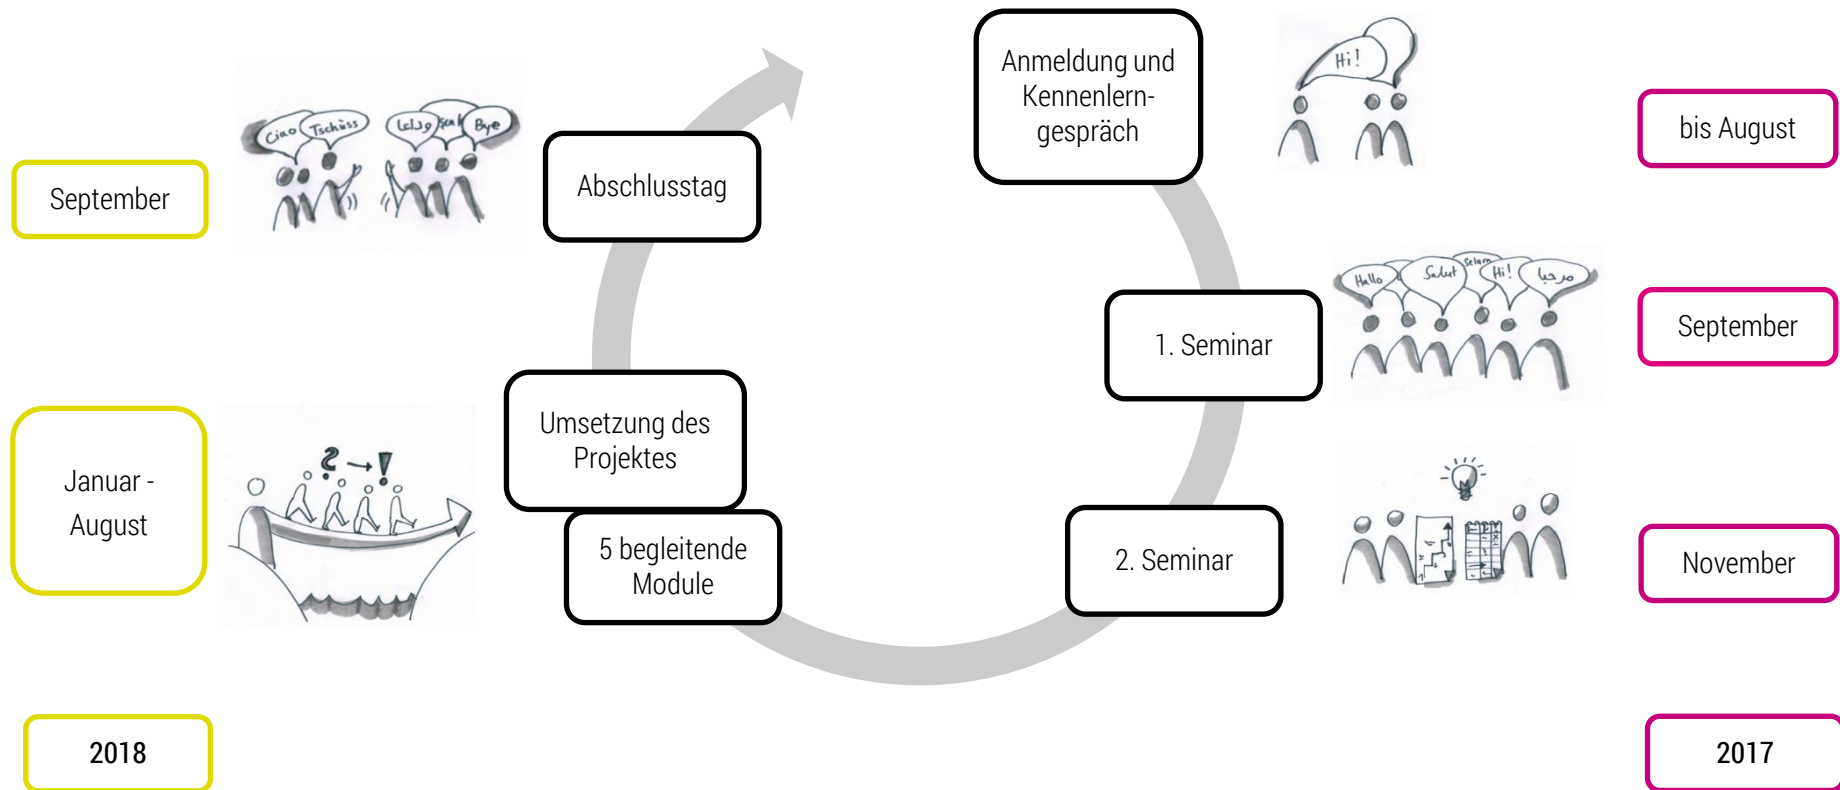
Anmeldung und Kennenlerngespräch

Hi!

bis August

Abschlusstag

Ciao Tschüss

Bye

September

Hallo Salut Selam Hi! مرحبا

1. Seminar

September

Umsetzung des Projektes

Januar - August

? → !

5 begleitende Module

2. Seminar

November

2018

2017